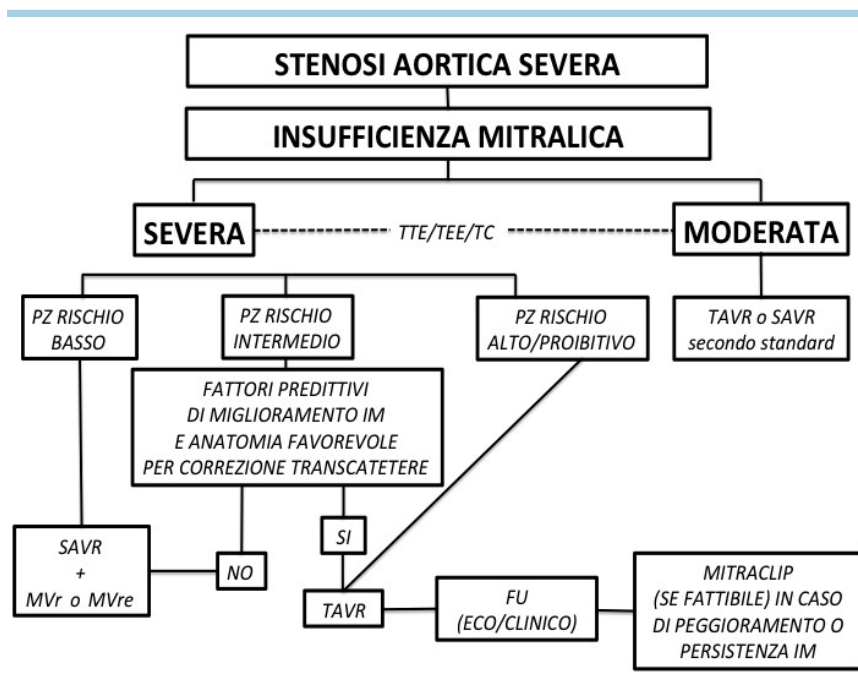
STENOSI AORTICA SEVERA

INSUFFICIENZA MITRALICA

SEVERA

TTE/TEE/TC

MODERATA

PZ RISCHIO BASSO

PZ RISCHIO INTERMEDIO

PZ RISCHIO ALTO/PROIBITIVO

TAVR o SAVR secondo standard

FATTORI PREDITTIVI DI MIGLIORAMENTO IM E ANATOMIA FAVOREVOLE PER CORREZIONE TRANSCATETERE

SI

SAVR + MVr o MVre

NO

TAVR

FU (ECO/CLINICO)

MITRACLIP (SE FATTIBILE) IN CASO DI PEGGIORAMENTO O PERSISTENZA IM